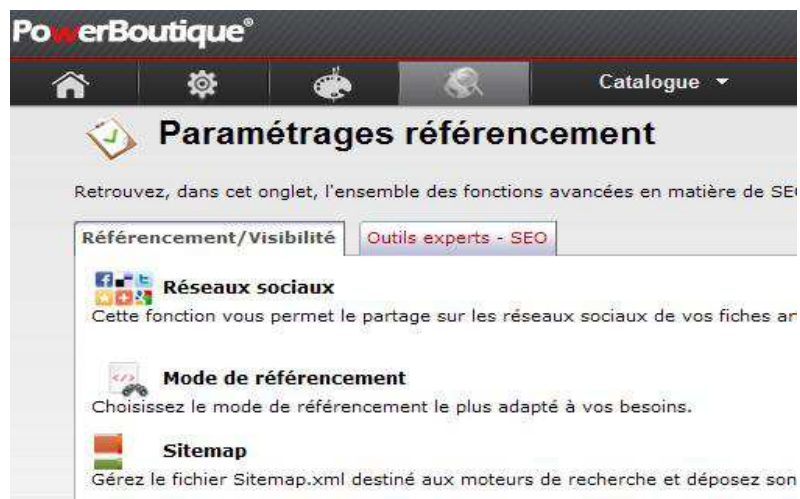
PowerBoutique®

Catalogue ▾

Paramétrages référencement

Retrouvez, dans cet onglet, l'ensemble des fonctions avancées en matière de SE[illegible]

Référencement/Visibilité

Outils experts - SEO

Réseaux sociaux

Cette fonction vous permet le partage sur les réseaux sociaux de vos fiches ar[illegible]

Mode de référencement

Choisissez le mode de référencement le plus adapté à vos besoins.

Sitemap

Gérez le fichier Sitemap.xml destiné aux moteurs de recherche et déposez son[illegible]